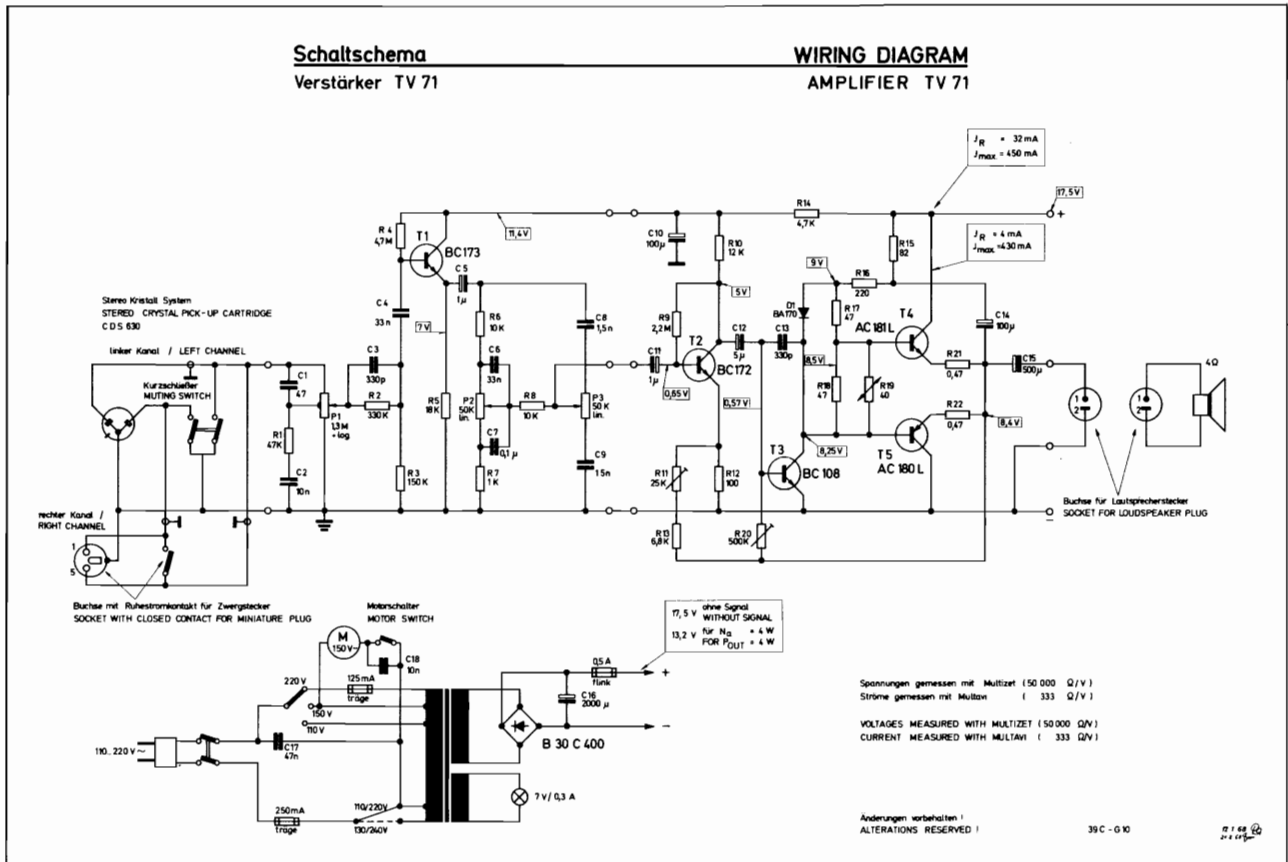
Schaltschema
Verstärker TV 71

WIRING DIAGRAM
AMPLIFIER TV 71

$J_R$ = 32 mA
$J_{max}$ = 450 mA

17,5 V
+

$J_R$ = 4 mA
$J_{max}$ = 430 mA

R 4
4,7 M
T1
BC173
11,4 V
C10
100µ
R14
4,7 K
R10
12 K
R15
82
9 V
R16
220
C5
1µ
5 V
Stereo Kristall System
STEREO CRYSTAL PICK-UP CARTRIDGE
C D S 630
C4
33 n
R6
10 K
C8
1,5 n
R9
2,2 M
D1
BA170
R17
47
T4
AC 181 L
C14
100µ
7 V
C12
5µ
C13
330p
linker Kanal / LEFT CHANNEL
C6
33n
T2
BC172
8,5 V
R21
0,47
C15
500µ
4Ω
C3
330p
C11
1µ
Kurzschließer
MUTING SWITCH
C1
47
P1
1,3 M
+ log.
R2
330 K
R5
18 K
P2
50K
lin.
R8
10 K
P3
50 K
lin.
0,65 V
R18
47
R19
40
R1
47K
C7
0,1 µ
0,57 V
R22
0,47
8,4 V
8,25 V
T5
AC 180 L
C2
10n
R3
150 K
R7
1 K
C9
1,5 n
R11
25 K
R12
100
T3
BC 108
rechter Kanal /
RIGHT CHANNEL
Buchse für Lautsprecherstecker
SOCKET FOR LOUDSPEAKER PLUG
1
5
R13
6,8 K
R20
500 K
1
2
Buchse mit Ruhestromkontakt für Zwergstecker
SOCKET WITH CLOSED CONTACT FOR MINIATURE PLUG
Motorschalter
MOTOR SWITCH
17, 5 V ohne Signal
WITHOUT SIGNAL
13,2 V für $N_a$ = 4 W
FOR $P_{OUT}$ = 4 W
M
150 V~
C18
10n
0,5 A
flink
+
220 V
125 mA
träge
150 V
C16
2000 µ
110 V
−
110...220 V ~
C17
47n
B 30 C 400
250mA
träge
110/220V
130/240V
7 V / 0,3 A

Spannungen gemessen mit Multizet (50 000 Ω/V)
Ströme gemessen mit Multavi ( 333 Ω/V)

VOLTAGES MEASURED WITH MULTIZET (50 000 Ω/V)
CURRENT MEASURED WITH MULTAVI ( 333 Ω/V)

Änderungen vorbehalten !
ALTERATIONS RESERVED !

39 C - G 10

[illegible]